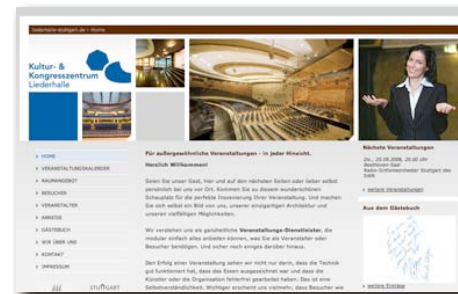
liederhalle-stuttgart.de › Home

Kultur- & Kongresszentrum Liederhalle

› HOME
› VERANSTALTUNGSKALENDER
› RAUMANGEBOT
› BESUCHER
› VERANSTALTER
› ANREISE
› GÄSTEBUCH
› WIR ÜBER UNS
› KONTAKT
› IMPRESSUM

STUTTGART

Für außergewöhnliche Veranstaltungen - in jeder Hinsicht.

Herzlich Willkommen!

Seien Sie unser Gast, hier und auf den nächsten Seiten oder lieber selbst persönlich bei uns vor Ort. Kommen Sie zu diesem wunderschönen Schauplatz für die perfekte Inszenierung Ihrer Veranstaltung. Und machen Sie sich selbst ein Bild von uns, unserer einzigartigen Architektur und unseren vielfältigen Möglichkeiten.

Wir verstehen uns als ganzheitliche Veranstaltungs-Dienstleister, die modular einfach alles anbieten können, was Sie als Veranstalter oder Besucher benötigen. Und sicher noch einiges darüber hinaus.

Den Erfolg einer Veranstaltung sehen wir nicht nur darin, dass die Technik gut funktioniert hat, dass das Essen ausgezeichnet war und dass die Künstler oder die Organisation fehlerfrei gearbeitet haben. Das ist eine Selbstverständlichkeit. Wichtiger erscheint uns vielmehr, dass Besucher wie

Nächste Veranstaltungen

Do., 25.09.2008, 20.00 Uhr
Beethoven-Saal
Radio-Sinfonieorchester Stuttgart des SWR

› weitere Veranstaltungen

Aus dem Gästebuch

› weitere Einträge